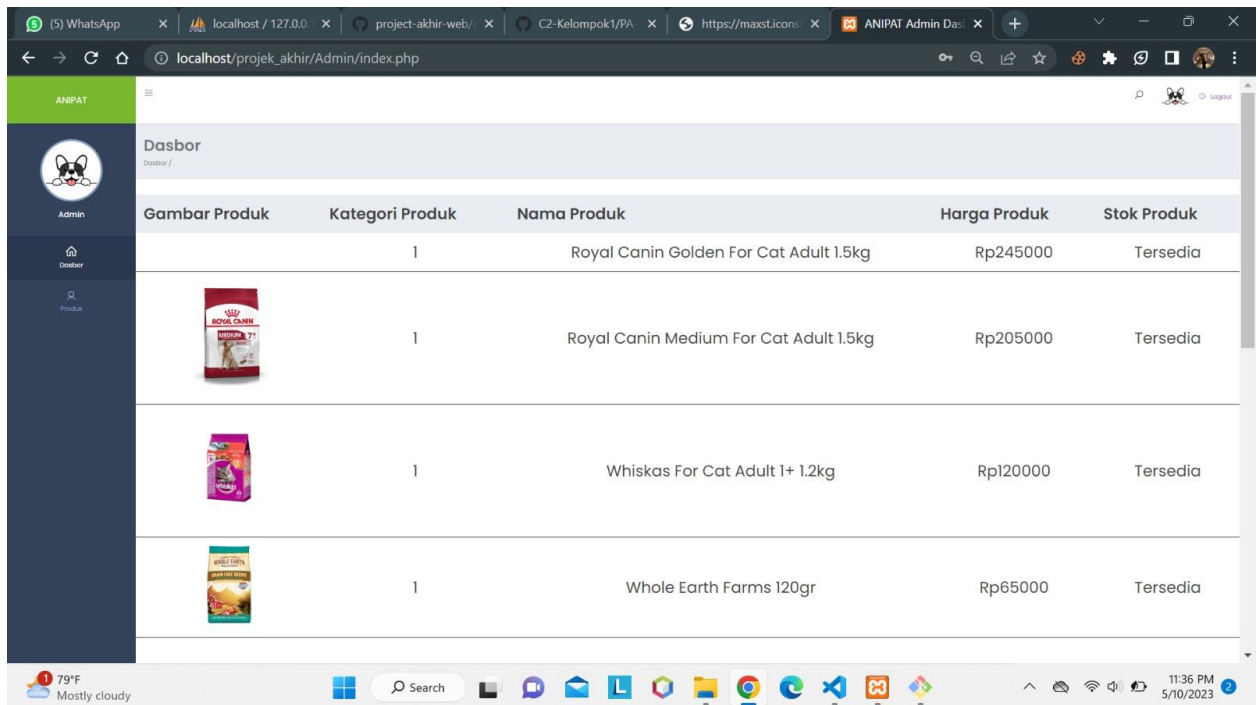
(5) WhatsApp
localhost / 127.0.0.1
project-akhir-web/
C2-Kelompok1/PA
https://maxst.icons
ANIPAT Admin Das

localhost/projek_akhir/Admin/index.php

ANIPAT

Logout

Admin

Dasbor

Produk

Dasbor
Dasbor /

| Gambar Produk | Kategori Produk | Nama Produk | Harga Produk | Stok Produk |
|---|---|---|---|---|
| | 1 | Royal Canin Golden For Cat Adult 1.5kg | Rp245000 | Tersedia |
| | 1 | Royal Canin Medium For Cat Adult 1.5kg | Rp205000 | Tersedia |
| | 1 | Whiskas For Cat Adult 1+ 1.2kg | Rp120000 | Tersedia |
| | 1 | Whole Earth Farms 120gr | Rp65000 | Tersedia |

79°F
Mostly cloudy

Search

11:36 PM
5/10/2023